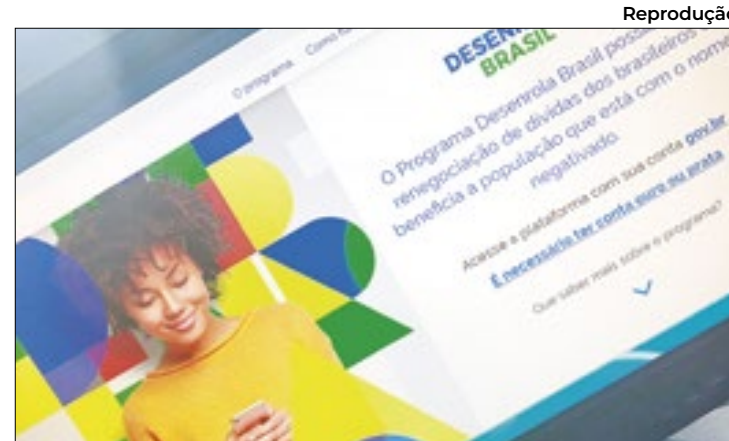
Reproduçã

O programa Como f

DESENR BRASIL

O Programa Desenrola Brasil possi renegociação de dívidas dos brasileiros e beneficia a população que está com o nome negativado

Acesse a plataforma com sua conta gov.br

É necessário ter conta ouro ou prata

Quer saber mais sobre o programa?